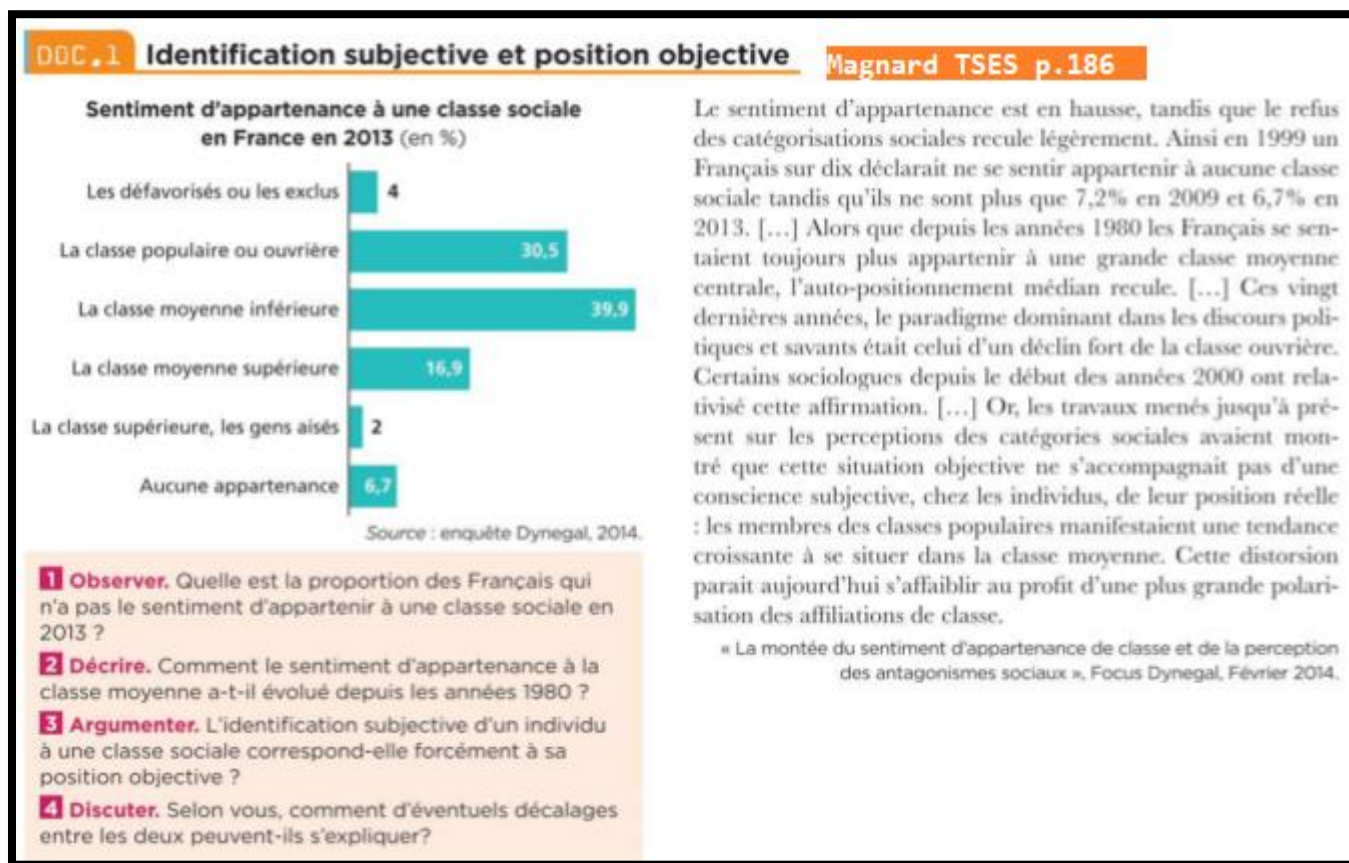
DOC.1 Identification subjective et position objective

Magnard TSES p.186

Sentiment d'appartenance à une classe sociale en France en 2013 (en %)

| | |
|---|---|
| Les défavorisés ou les exclus | 4 |
| La classe populaire ou ouvrière | 30,5 |
| La classe moyenne inférieure | 39,9 |
| La classe moyenne supérieure | 16,9 |
| La classe supérieure, les gens aisés | 2 |
| Aucune appartenance | 6,7 |

Source : enquête Dynegal, 2014.

1 Observer. Quelle est la proportion des Français qui n'a pas le sentiment d'appartenir à une classe sociale en 2013 ?

2 Décrire. Comment le sentiment d'appartenance à la classe moyenne a-t-il évolué depuis les années 1980 ?

3 Argumenter. L'identification subjective d'un individu à une classe sociale correspond-elle forcément à sa position objective ?

4 Discuter. Selon vous, comment d'éventuels décalages entre les deux peuvent-ils s'expliquer?

Le sentiment d'appartenance est en hausse, tandis que le refus des catégorisations sociales recule légèrement. Ainsi en 1999 un Français sur dix déclarait ne se sentir appartenir à aucune classe sociale tandis qu'ils ne sont plus que 7,2% en 2009 et 6,7% en 2013. [...] Alors que depuis les années 1980 les Français se sentaient toujours plus appartenir à une grande classe moyenne centrale, l'auto-positionnement médian recule. [...] Ces vingt dernières années, le paradigme dominant dans les discours politiques et savants était celui d'un déclin fort de la classe ouvrière. Certains sociologues depuis le début des années 2000 ont relativisé cette affirmation. [...] Or, les travaux menés jusqu'à présent sur les perceptions des catégories sociales avaient montré que cette situation objective ne s'accompagnait pas d'une conscience subjective, chez les individus, de leur position réelle : les membres des classes populaires manifestaient une tendance croissante à se situer dans la classe moyenne. Cette distorsion parait aujourd'hui s'affaiblir au profit d'une plus grande polarisation des affiliations de classe.

« La montée du sentiment d'appartenance de classe et de la perception des antagonismes sociaux », Focus Dynegal, Février 2014.